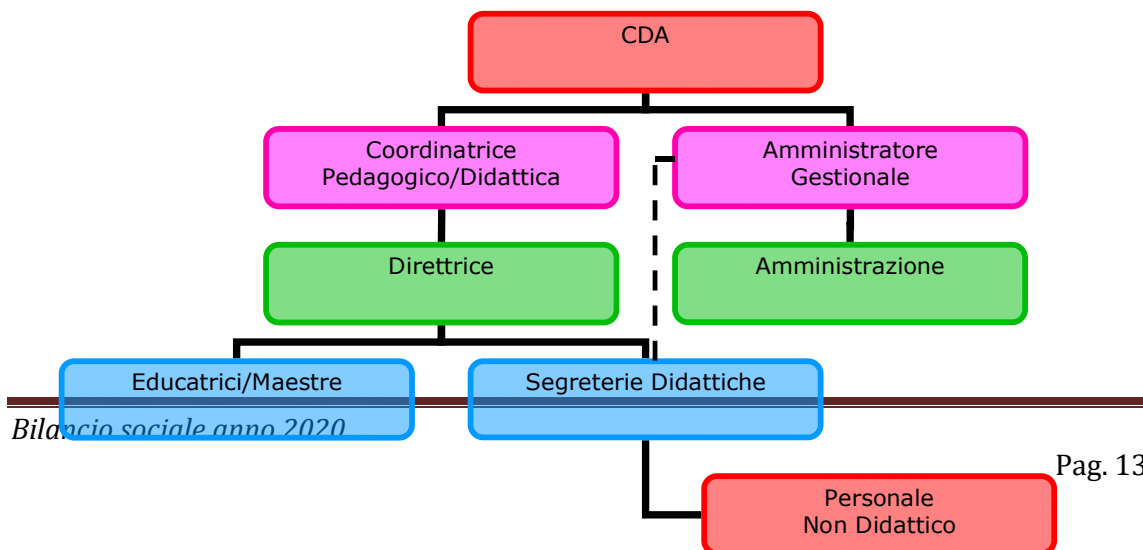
CDA

Coordinatrice Pedagogico/Didattica

Amministratore Gestionale

Direttrice

Amministrazione

Educatrici/Maestre

Segreterie Didattiche

Personale Non Didattico

Bilancio sociale anno 2020

Pag. 13